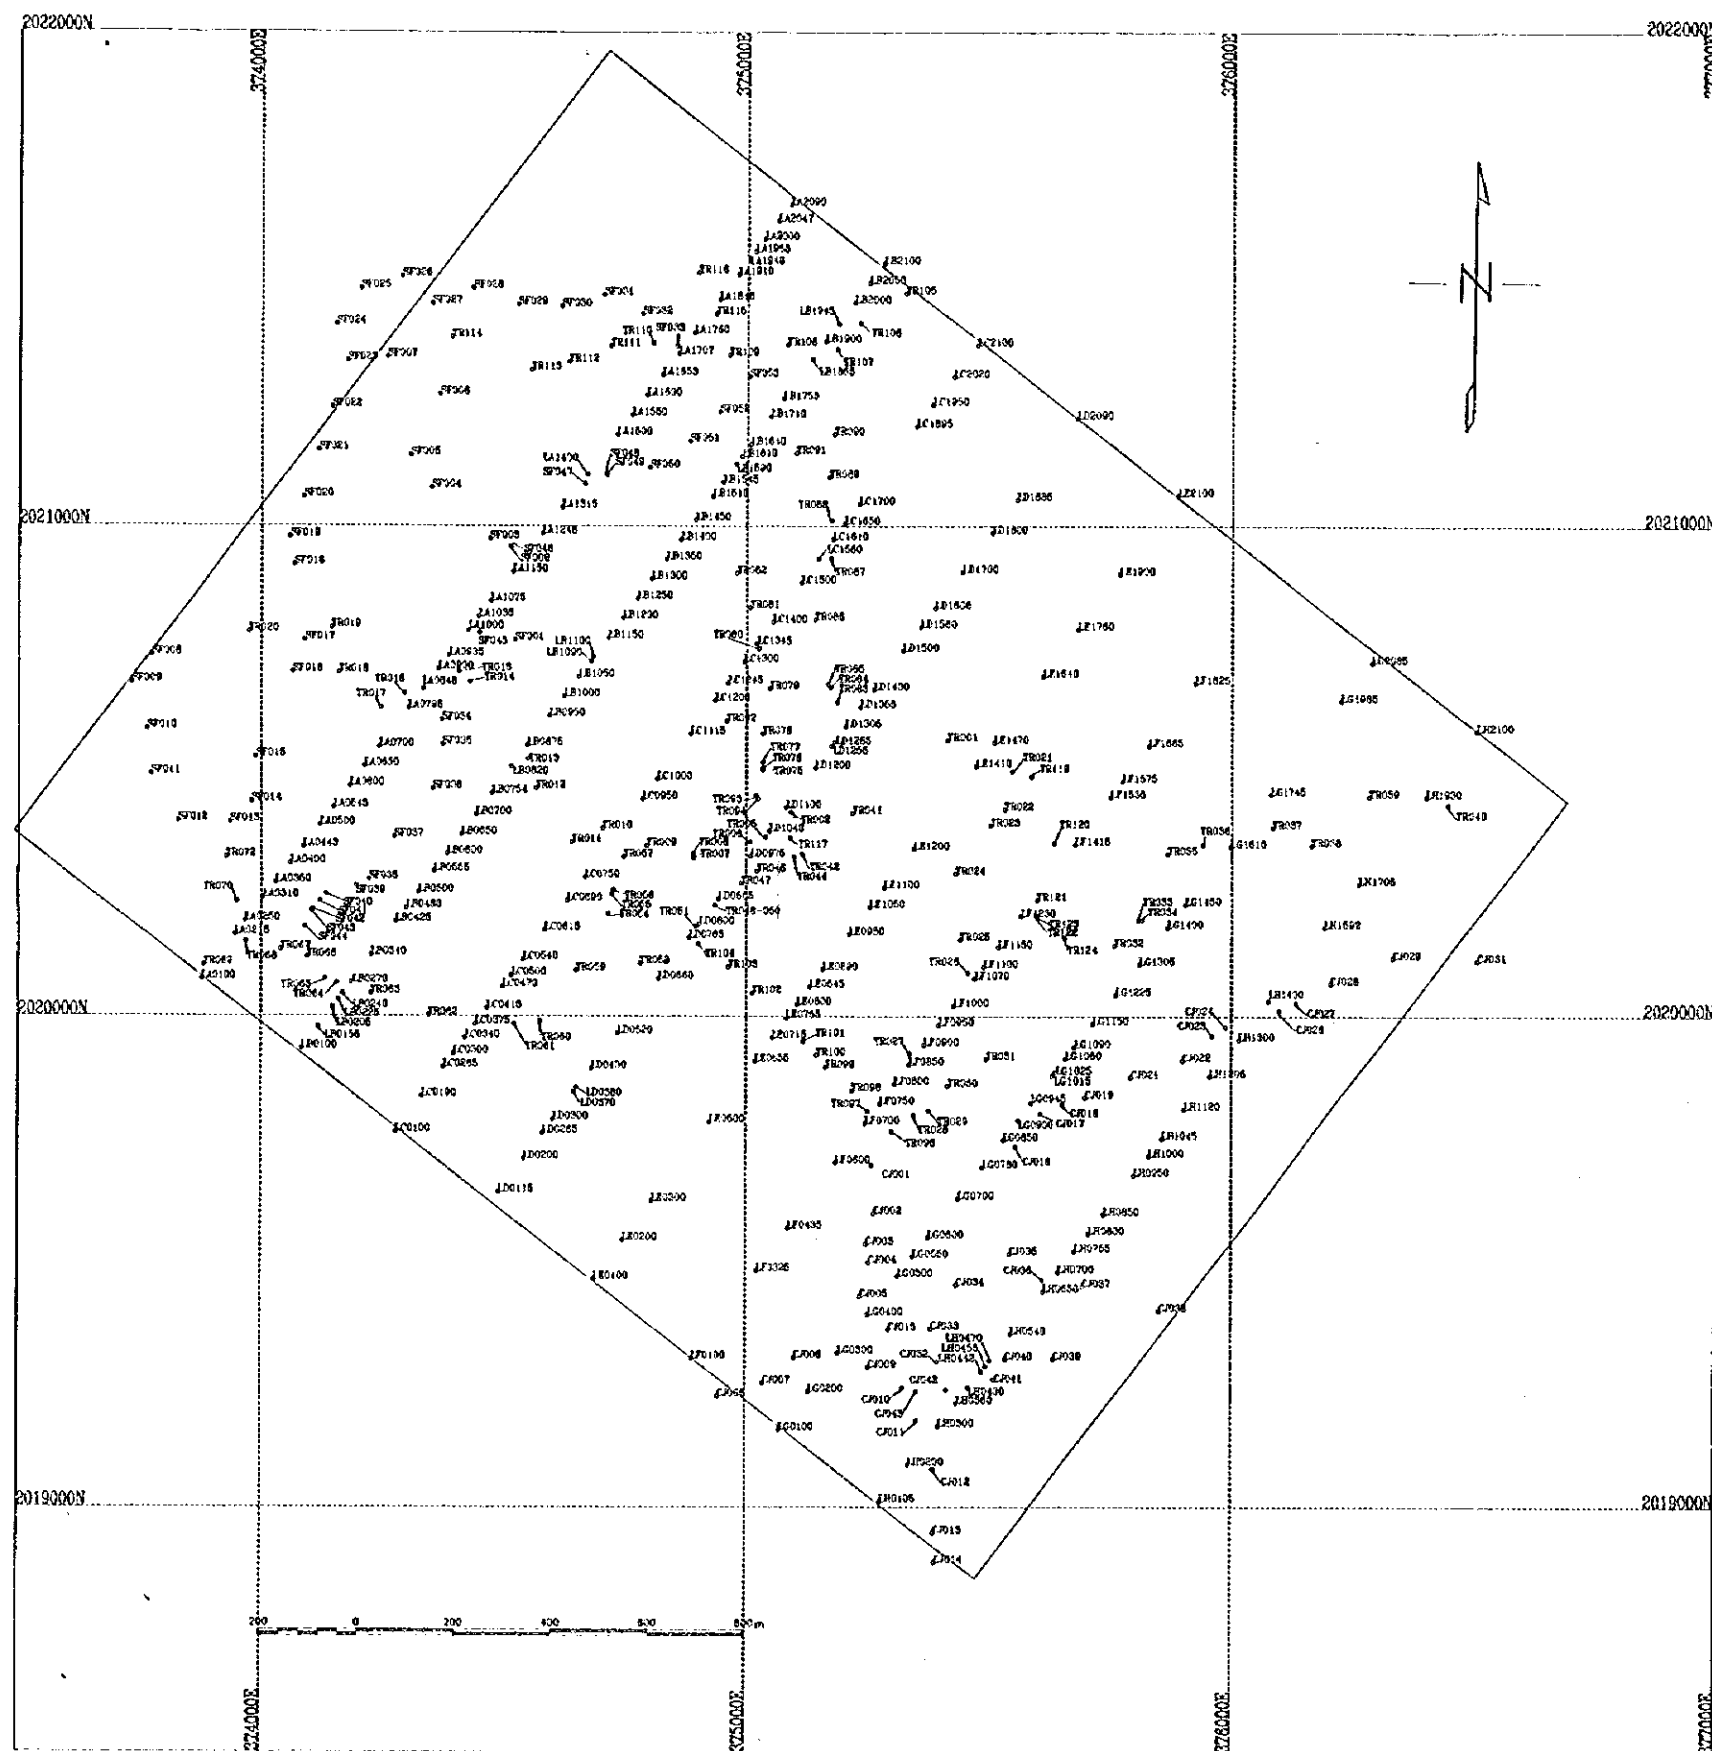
2022000N

2022000N

3740000E

3750000E

3760000E

2021000N

2021000N

2020000N

2020000N

2019000N

2019000N

200 0 200 400 600 800 m

3740000E

3750000E

3760000E

3770000E

LA2090 LA2047 LA2000 LA1953 LA1948 LA1910 TR116 LB2100 LB2050 TR105 LB2000 LB1945 LB1900 TR106 TR108 TR107 LC2100 LC2020 LC1950 LC1895 LD2090 LE2100

SF025 SF026 SF058 SF027 SF029 SF030 SF031 SF032 SF024 TR114 SF023 SF007 TR113 TR112 TR110 TR111 SF033 LA1760 LA1707 TR109 SF053 LA1653 LA1600 LA1550 SF052 SF006 SF051 SF050 SF049 SF048 SF047 LA1470 SF005 SF004 SF021 SF020 LA1515 SF019 LA1408 SF016 SF009 SF046 LA1150

LB1753 LB1710 TR090 LB1640 LB1610 LB1590 LB1545 LB1510 TR091 TR089 TR088 LC1700 LC1650 LC1610 LC1560 LC1500 TR087 LB1450 LB1400 LB1350 LB1300 TR062 LB1250 LB1230 LB1150 LB1100 LB1095 LB1050 LB1000 LB0950 LC1400 TR086 LC1345 LC1300 TR080 TR081 LC1245 TR079 LC1200 TR085 TR084 TR083 LD1400 LD1365 LD1306 LD1265 LD1255 LD1200 LD1600 LD1636 LD1700 LD1606 LD1560 LD1500 LE1900 LE1760 LE1640 LF1625 LG1985 LG1965 LH2100

LA1075 LA1035 LA1000 SF045 SF044 SF043 LA0935 LA0850 LA0848 TR015 TR014 TR016 TR017 LA0798 SF034 SF035 LA0700 LA0650 LA0600 LA0545 LA0500 LA0443 LA0400 LA0360 LA0310 LA0250 LA0215 LA0100 SF040 SF039 SF038 SF037 SF036 TR013 TR012 TR011 LB0875 LB0820 LB0754 LB0700 LB0650 LB0600 LB0565 LB0500 LB0483 LB0425 LB0310 LB0270 LB0240 LB0225 LB0206 LB0156 LB0100 TR063 TR064 TR065 TR066 TR067 TR068 TR069 TR070 TR073 SF018 SF015 SF014 SF013 SF012 SF011 SF010 SF041 SF042 SF008 TR018 TR019 SF017 TR020 SF003 SF001

LC1115 TR072 TR078 TR077 TR076 TR075 LC1000 LC0950 TR093 TR094 TR095 TR096 TR097 LD1130 LD1046 TR092 TR041 LD0976 TR117 TR048 TR047 TR044 TR046 LD0885 LD0800 LD0765 TR104 TR103 TR102 TR101 TR100 TR099 TR098 TR051 LC0750 LC0695 TR058 TR055 TR054 TR056-050 LC0615 LC0540 LC0500 LC0470 TR059 TR060 TR061 TR062 LD0660 LC0415 LC0375 LC0340 LC0300 LC0265 LC0190 LC0100 LD0520 LD0450 LD0380 LD0370 LD0300 LD0265 LD0200 LD0115 TR057 TR010

TR001 LE1470 LE1410 TR021 TR418 LE1200 TR022 TR023 TR120 LF1415 TR024 LE1100 LE1050 LE0950 TR026 TR025 LE0890 LE0845 LE0800 LE0765 LE0715 LE0636 LE0600 LE0300 LE0200 LE0100 LF1565 LF1575 LF1535 TR121 LF1230 TR122 TR123 TR124 LF1150 LF1100 LF1070 LF1000 LF0950 LF0900 LF0850 LF0800 LF0750 LF0700 LF0600 LF0435 LF0325 LF0100 LF065 TR027 TR030 TR029 TR028 TR027 TR031

TR036 LG1610 TR035 TR052 TR053 TR054 LG1450 LG1400 LG1305 LG1225 LG1150 LG1090 LG1060 LG1025 LG1015 LG0945 LG0900 LG0850 LG0750 LG0700 LG0600 LG0550 LG0500 LG0400 LG0300 LG0200 LG0100 CJ019 CJ018 CJ017 CJ016 CJ021 CJ022 CJ023 CJ025 CJ027 CJ026 CJ028 CJ029 CJ031 LH1745 TR059 LH1930 TR049 TR057 TR058 LH1705 LH1592 LH1430 LH1300 LH1205 LH1120 LH1045 LH1000 LH0950 LH0850 LH0800 LH0765 LH0700 LH0650 LH0545 LH0470 LH0455 LH0442 LH0430 LH0365 LH0300 LH0250 LH0105 CJ001 CJ002 CJ003 CJ004 CJ005 CJ006 CJ007 CJ009 CJ010 CJ011 CJ012 CJ013 CJ014 CJ015 CJ033 CJ032 CJ034 CJ035 CJ036 CJ037 CJ038 CJ039 CJ040 CJ041 CJ042 CJ043